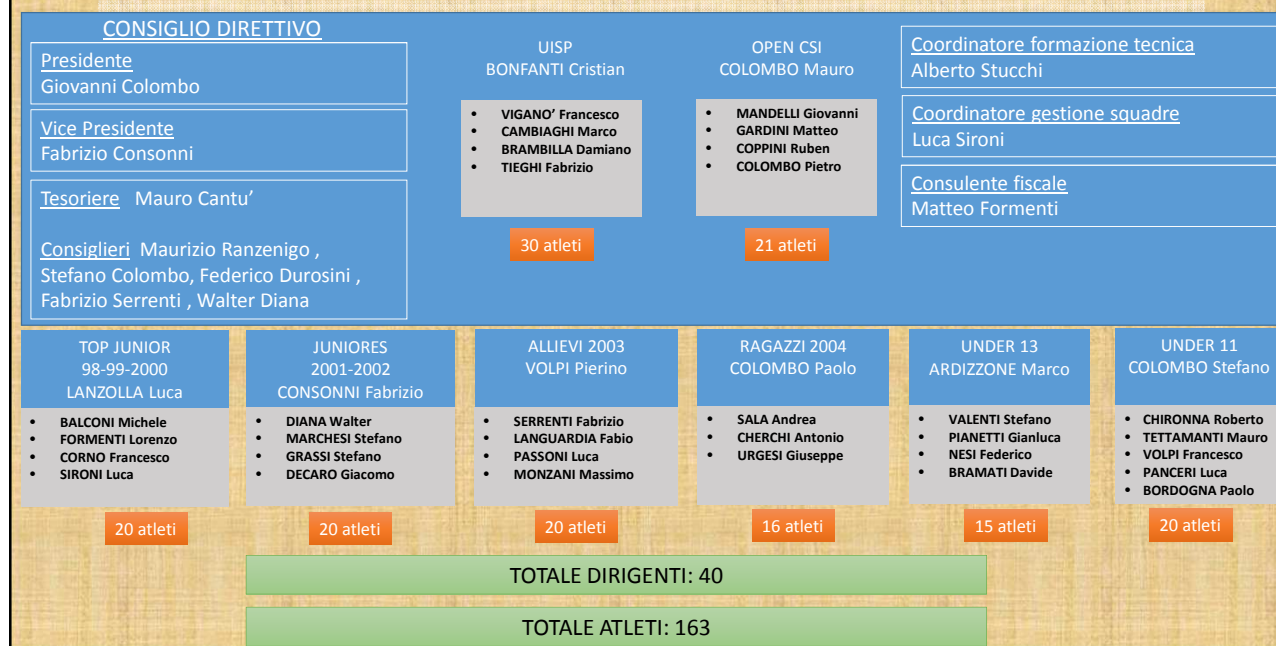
CONSIGLIO DIRETTIVO

Presidente
Giovanni Colombo

Vice Presidente
Fabrizio Consonni

Tesoriere Mauro Cantu'

Consiglieri Maurizio Ranzenigo , Stefano Colombo, Federico Durosini , Fabrizio Serrenti , Walter Diana

UISP
BONFANTI Cristian

- VIGANO' Francesco
- CAMBIAGHI Marco
- BRAMBILLA Damiano
- TIEGHI Fabrizio

30 atleti

OPEN CSI
COLOMBO Mauro

- MANDELLI Giovanni
- GARDINI Matteo
- COPPINI Ruben
- COLOMBO Pietro

21 atleti

Coordinatore formazione tecnica
Alberto Stucchi

Coordinatore gestione squadre
Luca Sironi

Consulente fiscale
Matteo Formenti

TOP JUNIOR
98-99-2000
LANZOLLA Luca

- BALCONI Michele
- FORMENTI Lorenzo
- CORNO Francesco
- SIRONI Luca

20 atleti

JUNIORES
2001-2002
CONSONNI Fabrizio

- DIANA Walter
- MARCHESI Stefano
- GRASSI Stefano
- DECARO Giacomo

20 atleti

ALLIEVI 2003
VOLPI Pierino

- SERRENTI Fabrizio
- LANGUARDIA Fabio
- PASSONI Luca
- MONZANI Massimo

20 atleti

RAGAZZI 2004
COLOMBO Paolo

- SALA Andrea
- CHERCHI Antonio
- URGESI Giuseppe

16 atleti

UNDER 13
ARDIZZONE Marco

- VALENTI Stefano
- PIANETTI Gianluca
- NESI Federico
- BRAMATI Davide

15 atleti

UNDER 11
COLOMBO Stefano

- CHIRONNA Roberto
- TETTAMANTI Mauro
- VOLPI Francesco
- PANCERI Luca
- BORDOGNA Paolo

20 atleti

TOTALE DIRIGENTI: 40

TOTALE ATLETI: 163